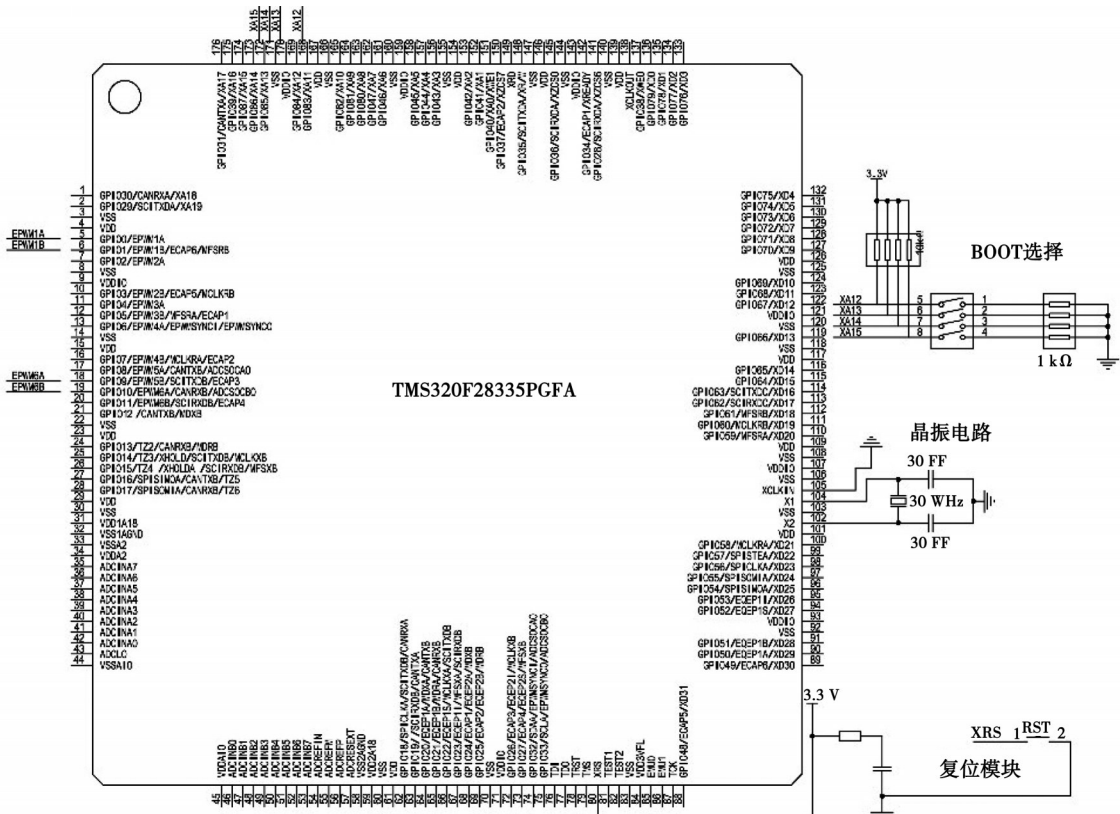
XA15 XA14 XA13 XA12

176 175 174 173 172 171 170 169 168 167 166 165 164 163 162 161 160 159 158 157 156 155 154 153 152 151 150 149 148 147 146 145 144 143 142 141 140 139 138 137 136 135 134 133

GPIO31/CANTXA/XA17
GPIO30/XA16
GPIO87/XA15
GPIO86/XA14
GPIO85/XA13
VSS
VDDIO
GPIO84/XA12
GPIO83/XA11
VDD
VSS
GPIO82/XA10
GPIO81/XA9
GPIO80/XA8
GPIO47/XA7
GPIO46/XA6
VSS
VDDIO
GPIO45/XA5
GPIO44/XA4
GPIO43/XA3
VSS
VDD
GPIO42/XA2
GPIO41/XA1
GPIO40/XA0/XWE1
GPIO37/ECAP2/XZCS7
XRD
GPIO35/SCITXDA/XR/W
VSS
VDD
GPIO36/SCIRXDA/XZCS0
VSS
VDDIO
GPIO34/ECAP1/XREADY
GPIO28/SCIRXDA/XZCS6
VSS
XCLKOUT
GPIO38/XWE0
GPIO79/XD0
GPIO78/XD1
GPIO77/XD2
GPIO76/XD3

1 GPIO30/CANRXA/XA18
2 GPIO29/SCITXDA/XA19
3 VSS
4 VDD
EPWM1A 5 GPIO00/EPWM1A
EPWM1B 6 GPIO01/EPWM1B/ECAP6/MFSRB
7 GPIO02/EPWM2A
8 VDD
9 VSS
10 VDDIO
11 GPIO03/EPWM2B/ECAP5/MCLKRB
12 GPIO04/EPWM3A
13 GPIO05/EPWM3B/MFSRA/ECAP1
14 GPIO06/EPWM4A/EPWMSYNCI/EPWMSYNCO
15 VSS
16 VDD
17 GPIO07/EPWM4B/MCLKRA/ECAP2
EPWM6A 18 GPIO08/EPWM5A/CANTXB/ADCSOCA0
EPWM6B 19 GPIO09/EPWM5B/SCITXDB/ECAP3
20 GPIO10/EPWM6A/CANRXB/ADCSOCB0
21 GPIO11/EPWM6B/SCIRXDB/ECAP4
22 GPIO12 /CANTXB/MDXB
23 VSS
24 VDD
25 GPIO13/TZ2/CANRXB/MDRB
26 GPIO14/TZ3/XHOLD/SCITXDB/MCLKXB
27 GPIO15/TZ4 /XHOLDA /SCIRXDB/MFSXB
28 GPIO16/SPISIMOA/CANTXB/TZ5
29 GPIO17/SPISOMIA/CANRXB/TZ6
30 VDD
31 VSS
32 VDD1A18
33 VSS1AGND
34 VSSA2
35 VDDA2
36 ADCINA7
37 ADCINA6
38 ADCINA5
39 ADCINA4
40 ADCINA3
41 ADCINA2
42 ADCINA1
43 ADCINA0
44 ADCLO
VSSA10

TMS320F28335PGFA

GPIO75/XD4 132
GPIO74/XD5 131
GPIO73/XD6 130
GPIO72/XD7 129
GPIO71/XD8 128
GPIO70/XD9 127
VDD 126
VSS 125
VSS 124
GPIO69/XD10 123
GPIO68/XD11 122
GPIO67/XD12 121
VDDIO 120
VSS 119
GPIO66/XD13 118
VSS 117
VDD 116
GPIO65/XD14 115
GPIO64/XD15 114
GPIO63/SCITXDC/XD16 113
GPIO62/SCIRXDC/XD17 112
GPIO61/MFSRB/XD18 111
GPIO60/MCLKRB/XD19 110
GPIO59/MFSRA/XD20 109
VDD 108
VSS 107
VDDIO 106
VSS 105
XCLKIN 104
X1 103
VSS 102
X2 101
VDD 100
GPIO58/MCLKRA/XD21 99
GPIO57/SPISTEA/XD22 98
GPIO56/SPICLKA/XD23 97
GPIO55/SPISOMIA/XD24 96
GPIO54/SPISIMOA/XD25 95
GPIO53/EQEP1I/XD26 94
GPIO52/EQEP1S/XD27 93
VDDIO 92
VSS 91
GPIO51/EQEP1B/XD28 90
GPIO50/EQEP1A/XD29 89
GPIO49/ECAP6/XD30

3.3V
10kΩ
BOOT选择
XA12 XA13 XA14 XA15
5 6 7 8
1 2 3 4
1 kΩ

晶振电路
30 FF
30 WHz
30 FF

VDDA10 ADCINB0 ADCINB1 ADCINB2 ADCINB3 ADCINB4 ADCINB5 ADCINB6 ADCINB7 ADCREFIN ADCREFM ADCREFP ADCRESEXT VSS2AGND VDD2A18 VSS GPIO18/SPICLKA/SCITXDB/CANRXA GPIO19/SCIRXDB/CANTXA GPIO20/EQEP1A/MDXA/CANTXB GPIO21/EQEP1B/MDRA/CANRXB GPIO22/EQEP1S/MCLKXA/SCITXDB GPIO23/EQEP1I/MFSXA/SCIRXDB GPIO24/ECAP1/EQEP2A/MDXB GPIO25/ECAP2/EQEP2B/MDRB VSS VDDIO GPIO26/ECAP3/EQEP2I/MCLKXB GPIO27/ECAP4/EQEP2S/MFSXB GPIO32/SDAA/EPWMSYNCI/ADCSOCAO GPIO33/SCLA/EPWMSYNCO/ADCSOCBO TDI TDO TEST TMS XRS TEST1 TEST2 VSS VDD3VFL EMU0 EMU1 CK GPIO48/ECAP5/XD31

45 46 47 48 49 50 51 52 53 54 55 56 57 58 59 60 61 62 63 64 65 66 67 68 69 70 71 72 73 74 75 76 77 78 79 80 81 82 83 84 85 86 87 88

3.3 V
XRS 1 RST 2
复位模块